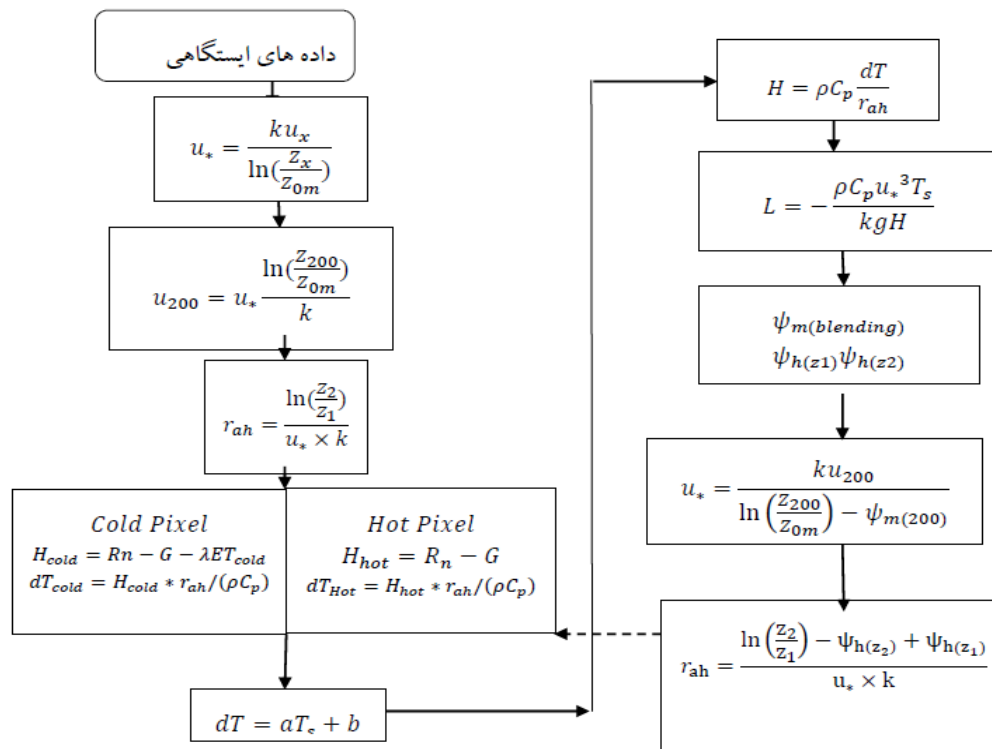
داده های ایستگاهی

$u_* = \frac{k u_x}{\ln(\frac{Z_x}{Z_{0m}})}$

$u_{200} = u_* \frac{\ln(\frac{Z_{200}}{Z_{0m}})}{k}$

$r_{ah} = \frac{\ln(\frac{Z_2}{Z_1})}{u_* \times k}$

Cold Pixel
$H_{cold} = Rn - G - \lambda ET_{cold}$
$dT_{cold} = H_{cold} * r_{ah}/(\rho C_p)$

Hot Pixel
$H_{hot} = R_n - G$
$dT_{Hot} = H_{hot} * r_{ah}/(\rho C_p)$

$dT = aT_s + b$

$H = \rho C_p \frac{dT}{r_{ah}}$

$L = -\frac{\rho C_p {u_*}^3 T_s}{kgH}$

$\psi_{m(blending)}$
$\psi_{h(z1)} \psi_{h(z2)}$

$u_* = \frac{k u_{200}}{\ln\left(\frac{Z_{200}}{Z_{0m}}\right) - \psi_{m(200)}}$

$r_{ah} = \frac{\ln\left(\frac{Z_2}{Z_1}\right) - \psi_{h(z_2)} + \psi_{h(z_1)}}{u_* \times k}$